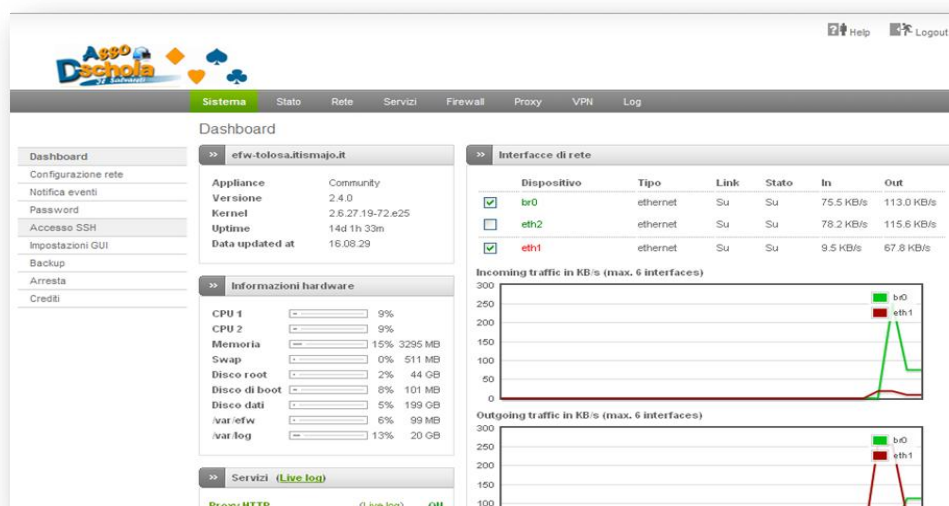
Help Logout

Asso Dschola

Sistema Stato Rete Servizi Firewall Proxy VPN Log

Dashboard

Dashboard
Configurazione rete
Notifica eventi
Password
Accesso SSH
Impostazioni GUI
Backup
Arresta
Crediti

» efw-tolosa.itismajo.it

Appliance Community
Versione 2.4.0
Kernel 2.6.27.19-72.e25
Uptime 14d 1h 33m
Data updated at 16.08.29

» Informazioni hardware

| | | |
|---|---|---|
| CPU 1 | 9% | |
| CPU 2 | 9% | |
| Memoria | 15% | 3295 MB |
| Swap | 0% | 511 MB |
| Disco root | 2% | 44 GB |
| Disco di boot | 8% | 101 MB |
| Disco dati | 5% | 199 GB |
| /var/efw | 6% | 99 MB |
| /var/log | 13% | 20 GB |

» Servizi (Live log)

» Interfacce di rete

| | Dispositivo | Tipo | Link | Stato | In | Out |
|---|---|---|---|---|---|---|
| ☑ | br0 | ethernet | Su | Su | 75.5 KB/s | 113.0 KB/s |
| ☐ | eth2 | ethernet | Su | Su | 78.2 KB/s | 115.6 KB/s |
| ☑ | eth1 | ethernet | Su | Su | 9.5 KB/s | 67.8 KB/s |

Incoming traffic in KB/s (max. 6 interfaces)
300 250 200 150 100 50 0
br0
eth1

Outgoing traffic in KB/s (max. 6 interfaces)
300 250 200 150 100
br0
eth1